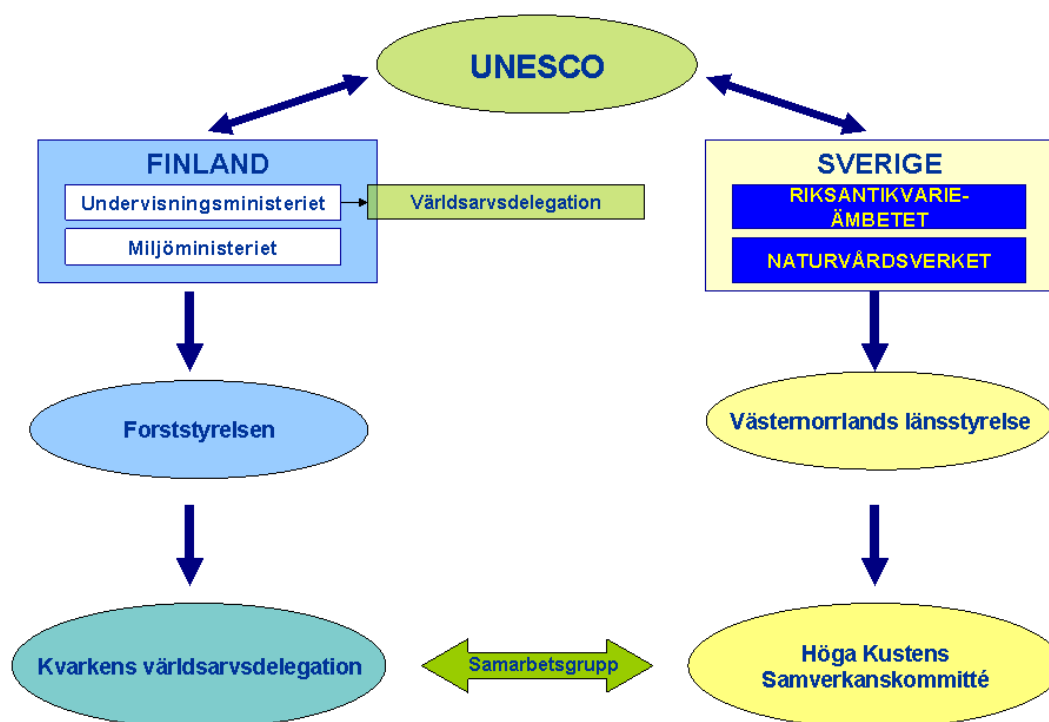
UNESCO

FINLAND

Undervisningsministeriet

Världsarvsdelegation

Miljöministeriet

SVERIGE

RIKSANTIKVARIEÄMBETET

NATURVÅRDSVERKET

Forststyrelsen

Västernorrlands länsstyrelse

Kvarkens världsarvsdelegation

Samarbetsgrupp

Höga Kustens Samverkanskommitté